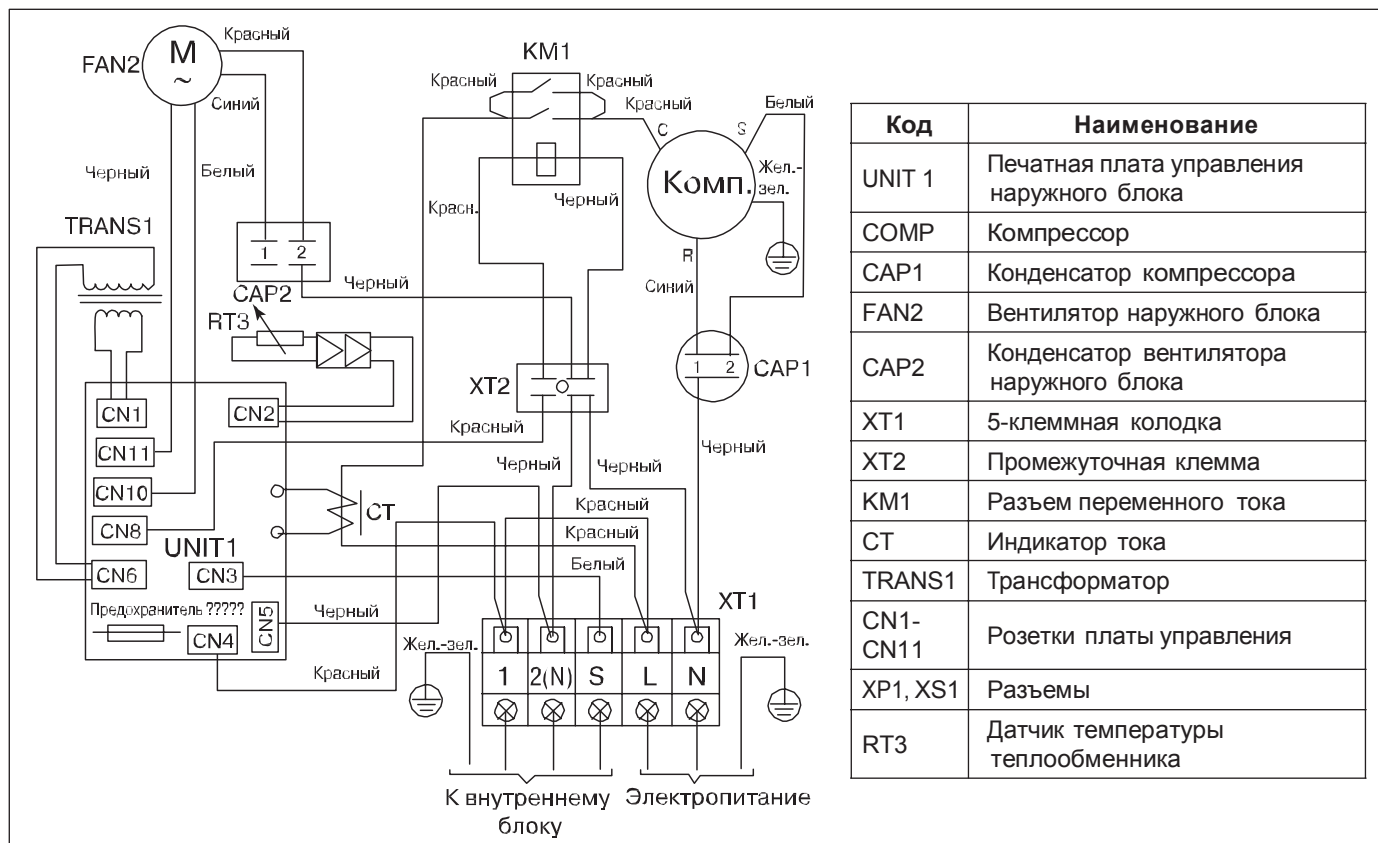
FAN2
M
~
Красный
Синий
Черный
Белый
TRANS1
1
2
CAP2
Черный
RT3
CN1
CN2
CN11
CN10
CN8
UNIT1
CN6
CN3
Предохранитель ?????
CN5
CN4
KM1
Красный
Красный
Красный
C
S
Белый
Комп.
Жел.-зел.
Красн.
Черный
R
Синий
XT2
Красный
Черный
Черный
CT
1
2
CAP1
Черный
Красный
Красный
Белый
Черный
XT1
Жел.-зел.
Жел.-зел.
Красный
1
2(N)
S
L
N
К внутреннему блоку
Электропитание

| Код | Наименование |
|---|---|
| UNIT 1 | Печатная плата управления наружного блока |
| COMP | Компрессор |
| CAP1 | Конденсатор компрессора |
| FAN2 | Вентилятор наружного блока |
| CAP2 | Конденсатор вентилятора наружного блока |
| XT1 | 5-клеммная колодка |
| XT2 | Промежуточная клемма |
| KM1 | Разъем переменного тока |
| CT | Индикатор тока |
| TRANS1 | Трансформатор |
| CN1-CN11 | Розетки платы управления |
| XP1, XS1 | Разъемы |
| RT3 | Датчик температуры теплообменника |